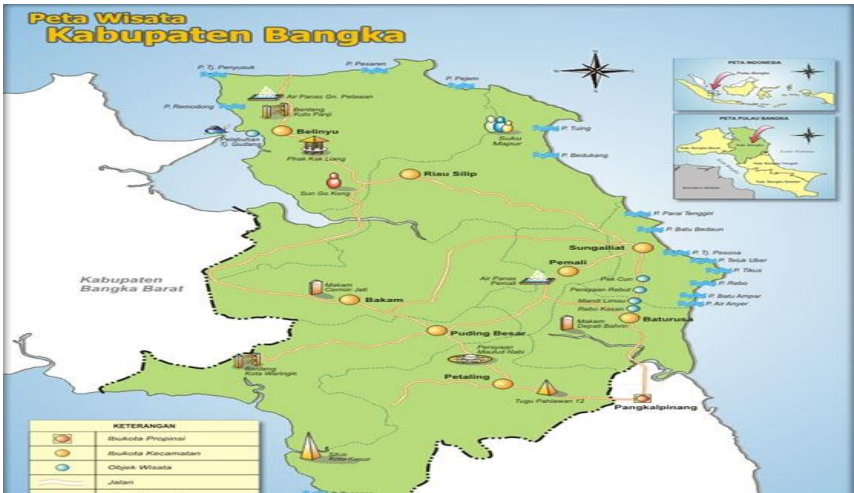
Peta Wisata
Kabupaten Bangka

P. Tj. Penyusuk
P. Pesaren
P. Pejem
P. Remodong
Air Panas Gn. Pelawan
Benteng Kuto Panji
Tj. Gudang
Belinyu
Suku Mapur
P. Tuing
P. Bedukang
Phak Kak Liang
Sun Go Kong
Riau Silip
P. Parai Tenggiri
P. Batu Bedaun
Sungailiat
P. Tj. Pesona
P. Teluk Uber
P. Tikus
P. Rebo
P. Batu Ampar
P. Air Anyer
Kabupaten Bangka Barat
Pemali
Air Panas Pemali
Pek Cun
Penyepan Rebut
Mandi Lemau
Rebo Kasan
Makam Cermin Jati
Bakam
Makam Depati Bahrin
Baturusa
Puding Besar
Perayaan Maulud Nabi
Benteng Kota Waringin
Petaling
Tugu Pahlawan 12
Pangkalpinang

PETA INDONESIA
PETA PULAU BANGKA

KETERANGAN
Ibukota Propinsi
Ibukota Kecamatan
Objek Wisata
Jalan

N
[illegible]